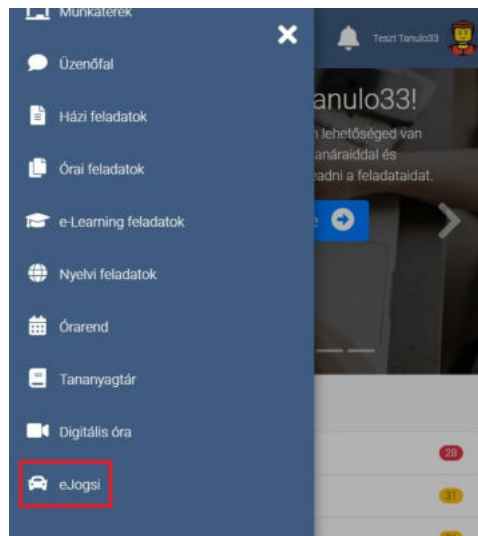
Munkaterek

Üzenőfal

Házi feladatok

Órai feladatok

e-Learning feladatok

Nyelvi feladatok

Órarend

Tananyagtár

Digitális óra

eJogsi

Teszt Tanulo33

anulo33!

n lehetőséged van

anáraiddal és

eadni a feladataidat.

28

31